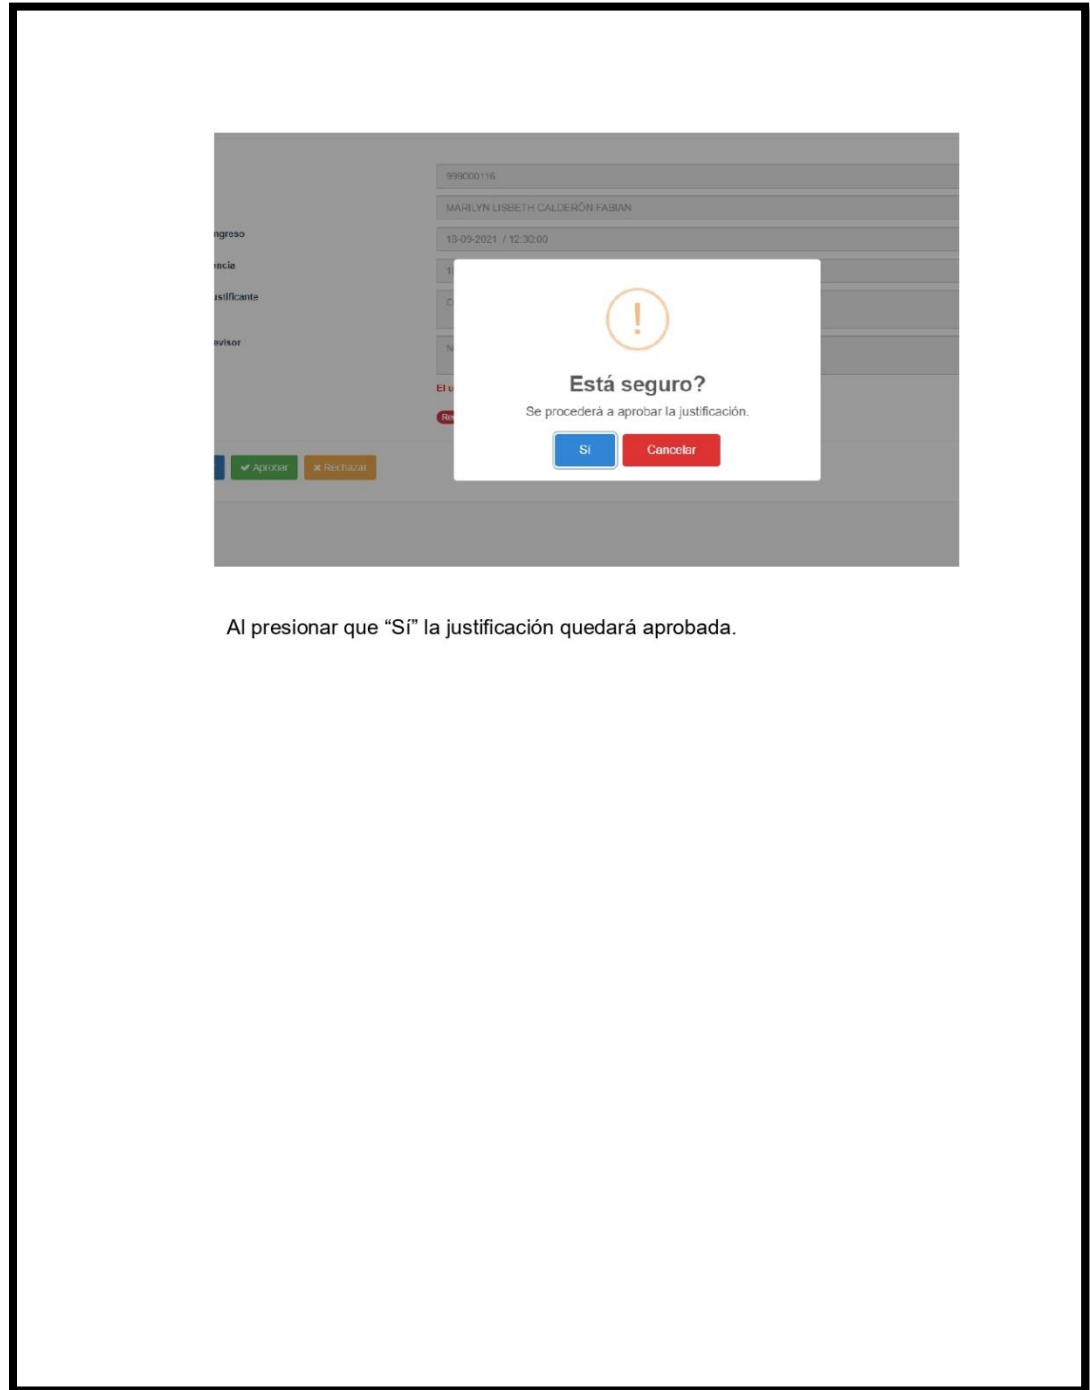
ngreso
ncia
isificante
evisor

999000116
MARILYN LISBETH CALDERÓN FABIAN
18-03-2021 / 12:30:00
1
C
N
El u
Re

!
Está seguro?
Se procederá a aprobar la justificación.
Sí
Cancelar

Aprobar
Rechazar

Al presionar que “Sí” la justificación quedará aprobada.